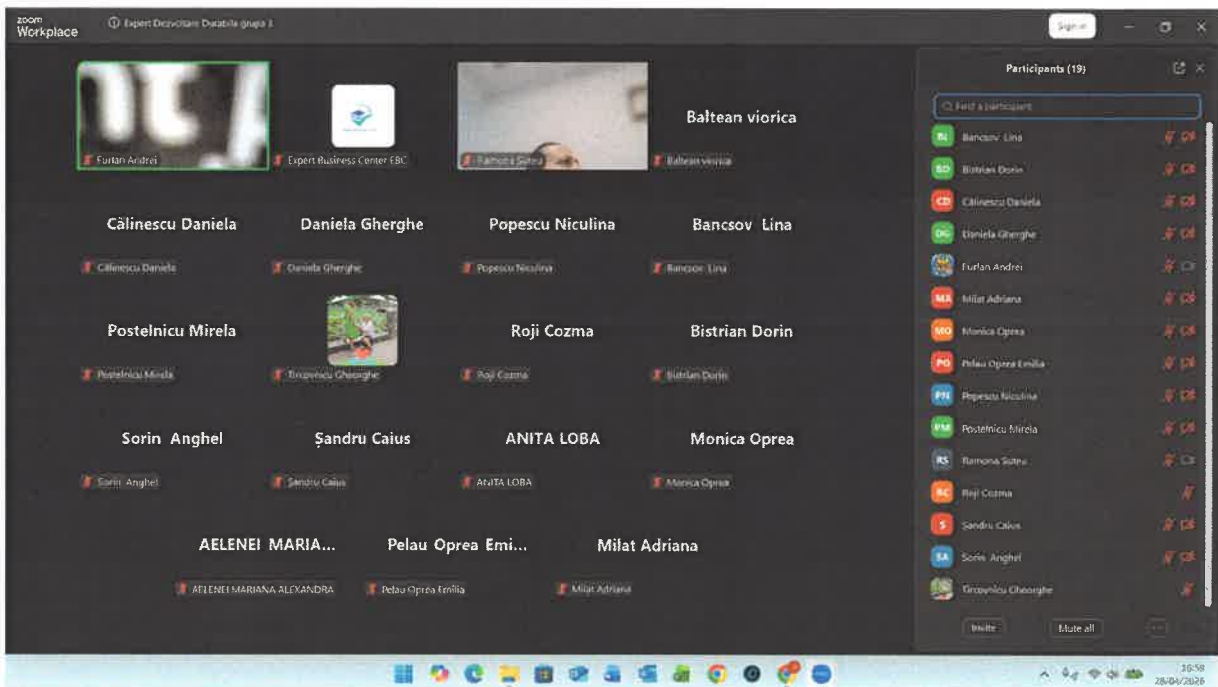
zoom Workplace

Expert Dezvoltare Durabila grupa 1

Sign in

Furlan Andrei

Expert Business Center EBC

Ramona Suteu

Baltean viorica

Baltean viorica

Călinescu Daniela

Călinescu Daniela

Daniela Gherghe

Daniela Gherghe

Popescu Niculina

Popescu Niculina

Bancsov Lina

Bancsov Lina

Postelnicu Mirela

Postelnicu Mirela

Tircovnicu Gheorghe

Roji Cozma

Roji Cozma

Bistrian Dorin

Bistrian Dorin

Sorin Anghel

Sorin Anghel

Șandru Caius

Șandru Caius

ANITA LOBA

ANITA LOBA

Monica Oprea

Monica Oprea

AELENEI MARIA...

AELENEI MARIANA ALEXANDRA

Pelau Oprea Emi...

Pelau Oprea Emilia

Milat Adriana

Milat Adriana

Participants (19)

Find a participant

BL Bancsov Lina

BD Bistrian Dorin

CD Călinescu Daniela

DG Daniela Gherghe

Furlan Andrei

MA Milat Adriana

MO Monica Oprea

PO Pelau Oprea Emilia

PN Popescu Niculina

PM Postelnicu Mirela

RS Ramona Suteu

RC Roji Cozma

S Șandru Caius

SA Sorin Anghel

Tircovnicu Gheorghe

Invite

Mute all

10:58
28/04/2026